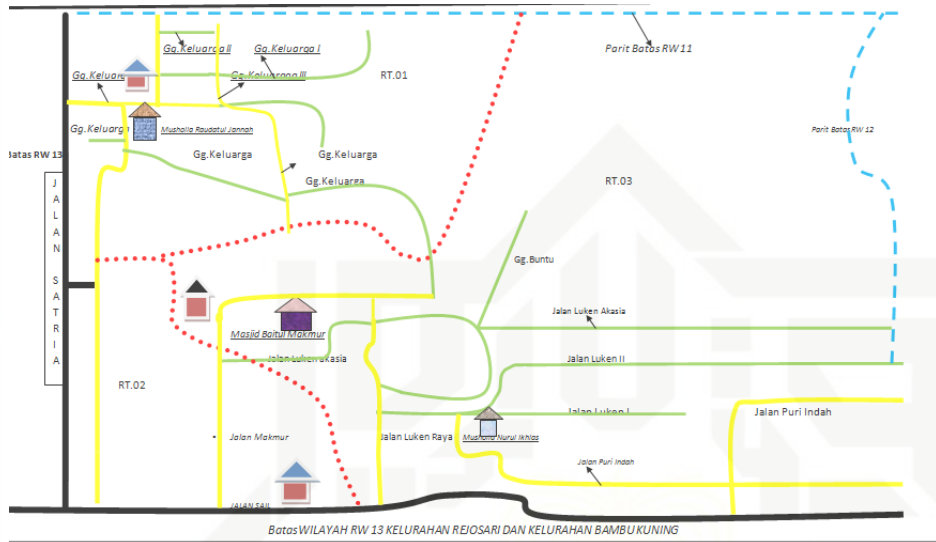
Gg.Keluarga II
Gg.Keluarga I
Gg.Keluarga
Gg.Keluarga III
RT.01
Parit Batas RW 11
Parit Batas RW 12
Gg.Keluarga
Mushalla Raudatul Jannah
Batas RW 13
Gg.Keluarga
Gg.Keluarga
Gg.Keluarga
RT.03
JALAN SATRIA
Gg.Buntu
Jalan Luken Akasia
Masjid Baitul Makmur
Jalan Luken Akasia
Jalan Luken II
RT.02
Jalan Luken I
Jalan Puri Indah
Jalan Makmur
Jalan Luken Raya
Mushalla Nurul Ikhlas
Jalan Puri Indah
JALAN SAIL
Batas WILAYAH RW 13 KELURAHAN REJOSARI DAN KELURAHAN BAMBU KUNING